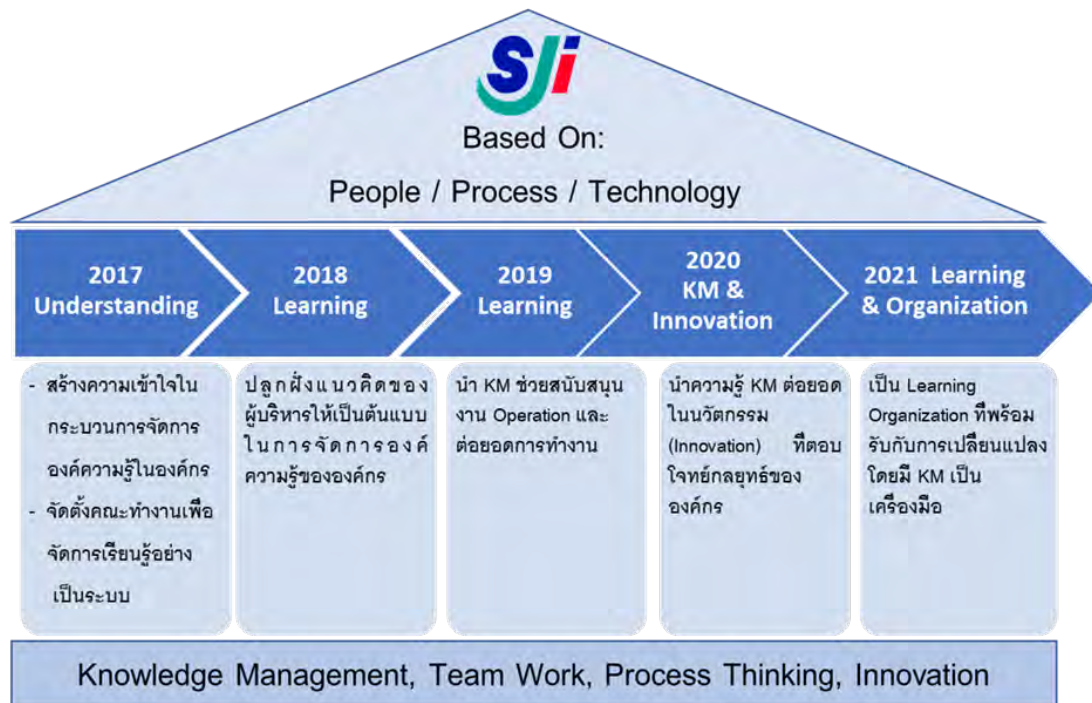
SJI

Based On:

People / Process / Technology

2017 Understanding

2018 Learning

2019 Learning

2020 KM & Innovation

2021 Learning & Organization

- สร้างความเข้าใจในกระบวนการจัดการองค์ความรู้ในองค์กร
- จัดตั้งคณะทำงานเพื่อจัดการเรียนรู้อย่างเป็นระบบ

ปลูกฝังแนวคิดของผู้บริหารให้เป็นต้นแบบในการจัดการองค์ความรู้ขององค์กร

นำ KM ช่วยสนับสนุนงาน Operation และต่อยอดการทำงาน

นำความรู้ KM ต่อยอดในนวัตกรรม (Innovation) ที่ตอบโจทย์กลยุทธ์ขององค์กร

เป็น Learning Organization ที่พร้อมรับกับการเปลี่ยนแปลง โดยมี KM เป็นเครื่องมือ

Knowledge Management, Team Work, Process Thinking, Innovation